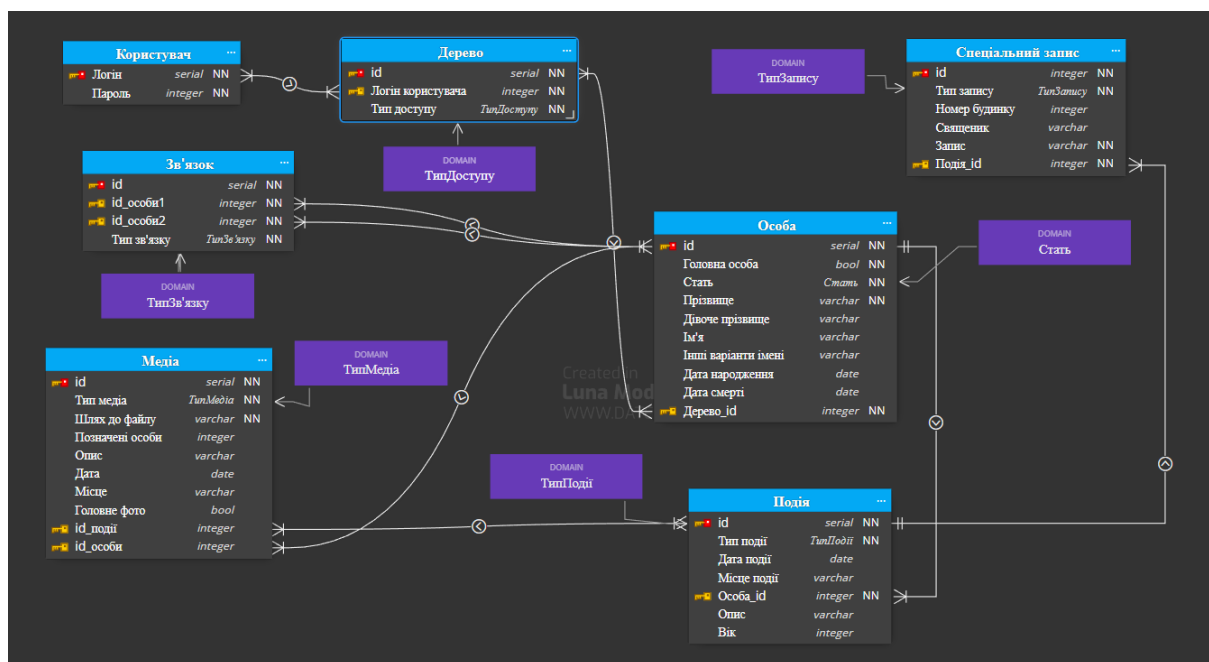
Користувач ···

| | | |
|---|---|---|
| Логін | serial | NN |
| Пароль | integer | NN |

Дерево ···

| | | |
|---|---|---|
| id | serial | NN |
| Логін користувача | integer | NN |
| Тип доступу | ТипДоступу | NN |

DOMAIN
ТипДоступу

DOMAIN
ТипЗапису

Спеціальний запис ···

| | | |
|---|---|---|
| id | integer | NN |
| Тип запису | ТипЗапису | NN |
| Номер будинку | integer | |
| Священик | varchar | |
| Запис | varchar | NN |
| Подія_id | integer | NN |

Зв'язок ···

| | | |
|---|---|---|
| id | serial | NN |
| id_особи1 | integer | NN |
| id_особи2 | integer | NN |
| Тип зв'язку | ТипЗв'язку | NN |

DOMAIN
ТипЗв'язку

Особа ···

| | | |
|---|---|---|
| id | serial | NN |
| Головна особа | bool | NN |
| Стать | Стать | NN |
| Прізвище | varchar | NN |
| Дівоче прізвище | varchar | |
| Ім'я | varchar | |
| Інші варіанти імені | varchar | |
| Дата народження | date | |
| Дата смерті | date | |
| Дерево_id | integer | NN |

DOMAIN
Стать

Медіа ···

| | | |
|---|---|---|
| id | serial | NN |
| Тип медіа | ТипМедіа | NN |
| Шлях до файлу | varchar | NN |
| Позначені особи | integer | |
| Опис | varchar | |
| Дата | date | |
| Місце | varchar | |
| Головне фото | bool | |
| id_події | integer | |
| id_особи | integer | |

DOMAIN
ТипМедіа

Created in
Luna Mod
WWW.DA

DOMAIN
ТипПодії

Подія ···

| | | |
|---|---|---|
| id | serial | NN |
| Тип події | ТипПодії | NN |
| Дата події | date | |
| Місце події | varchar | |
| Особа_id | integer | NN |
| Опис | varchar | |
| Вік | integer | |